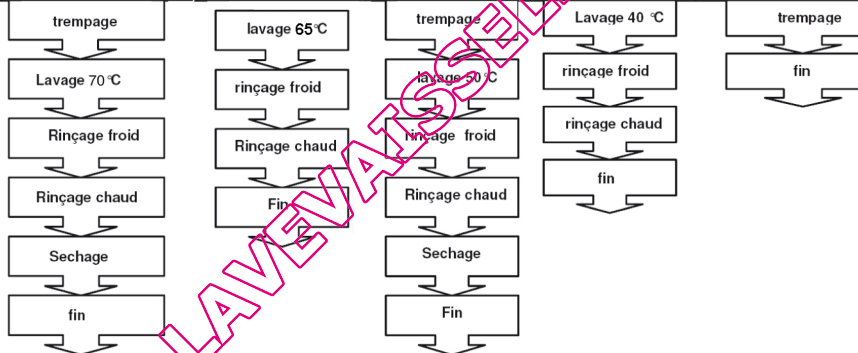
trempage

Lavage 70 °C

Rinçage froid

Rinçage chaud

Sechage

fin

lavage 65 °C

rinçage froid

Rinçage chaud

Fin

trempage

lavage 50 °C

rinçage froid

Rinçage chaud

Sechage

Fin

Lavage 40 °C

rinçage froid

rinçage chaud

fin

trempage

fin

LAVEVAISSEL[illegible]